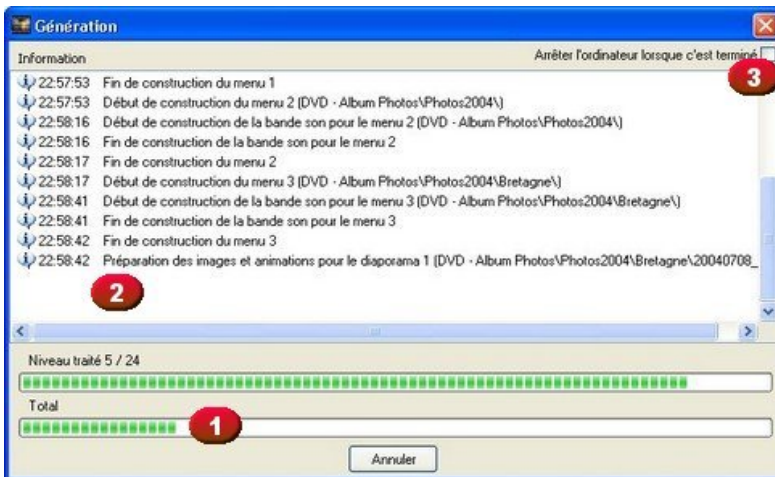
Génération

Information

Arrêter l'ordinateur lorsque c'est terminé

3

22:57:53 Fin de construction du menu 1
22:57:53 Début de construction du menu 2 (DVD - Album Photos\Photos2004\)
22:58:16 Début de construction de la bande son pour le menu 2 (DVD - Album Photos\Photos2004\)
22:58:16 Fin de construction de la bande son pour le menu 2
22:58:17 Fin de construction du menu 2
22:58:17 Début de construction du menu 3 (DVD - Album Photos\Photos2004\Bretagne\)
22:58:41 Début de construction de la bande son pour le menu 3 (DVD - Album Photos\Photos2004\Bretagne\)
22:58:41 Fin de construction de la bande son pour le menu 3
22:58:42 Fin de construction du menu 3
22:58:42 Préparation des images et animations pour le diaporama 1 (DVD - Album Photos\Photos2004\Bretagne\20040708_

2

Niveau traité 5 / 24

Total

1

Annuler